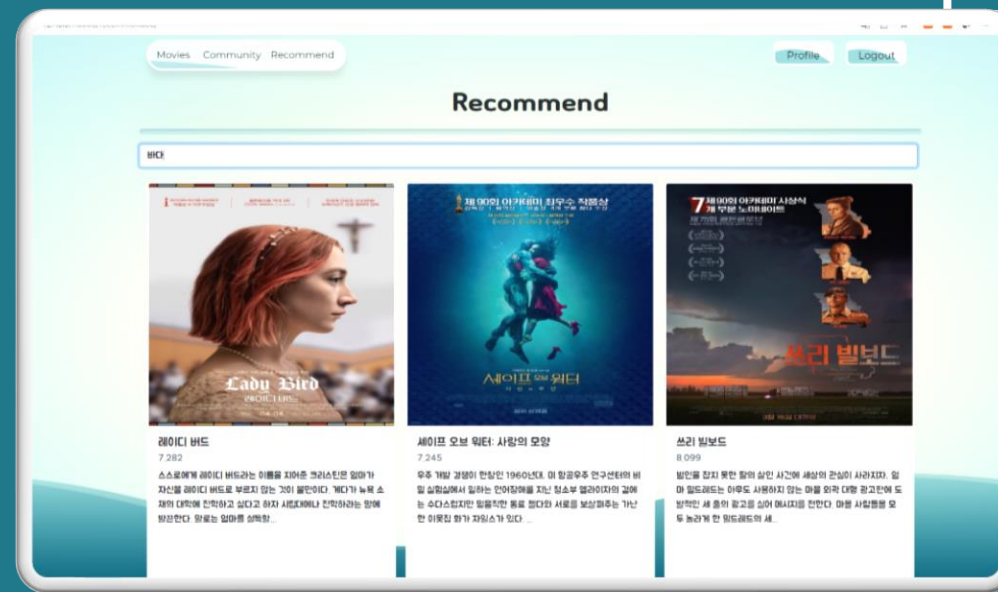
Movies Community Recommend

Profile Logout

Recommend

바다

Lady Bird

제 90회 아카데미 최우수 작품상

셰이프 오브 워터

7 제 90회 아카데미 시상식

쓰리 빌보드

레이디 버드
7.282
스스로에게 레이디 버드라는 이름을 지어준 크리스틴은 엄마가 자신을 레이디 버드로 부르지 않는 것이 불만이다. 게다가 뉴욕 소재의 대학에 진학하고 싶다고 하자 시립대에나 진학하라는 말에 발끈한다. 앞으로 엄마를 설득할...

셰이프 오브 워터: 사랑의 모양
7.245
우주 개발 경쟁이 한창인 1960년대. 미 항공우주 연구센터의 비밀 실험실에서 일하는 언어장애를 지닌 청소부 엘라이자의 곁에는 수다스럽지만 믿음직한 동료 젤다와 서로를 보살펴주는 가난한 이웃집 화가 자일스가 있다. ...

쓰리 빌보드
8.099
범인을 잡지 못한 딸의 살인 사건에 세상의 관심이 사라지자, 엄마 밀드레드는 아무도 사용하지 않는 마을 외곽 대형 광고판에 도발적인 세 줄의 광고를 싣어 메시지를 전한다. 마을 사람들을 모두 놀라게 한 밀드레드의 세...